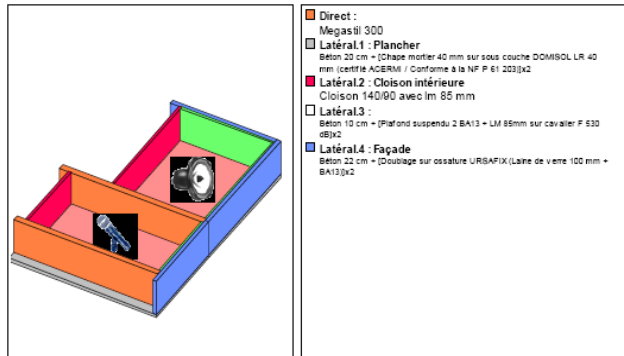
Direct :
Megastil 300

Latéral.1 : Plancher
Béton 20 cm + [Chape mortier 40 mm sur sous couche DOMISOL LR 40 mm (certifié ACERMI / Conforme à la NF P 61 203)]x2

Latéral.2 : Cloison intérieure
Cloison 140/90 avec lm 85 mm

Latéral.3 :
Béton 10 cm + [Plafond suspendu 2 BA13 + LM 85mm sur cavalier F 530 dB]x2

Latéral.4 : Façade
Béton 22 cm + [Doublage sur ossature URSAFIX (Laine de verre 100 mm + BA13)]x2